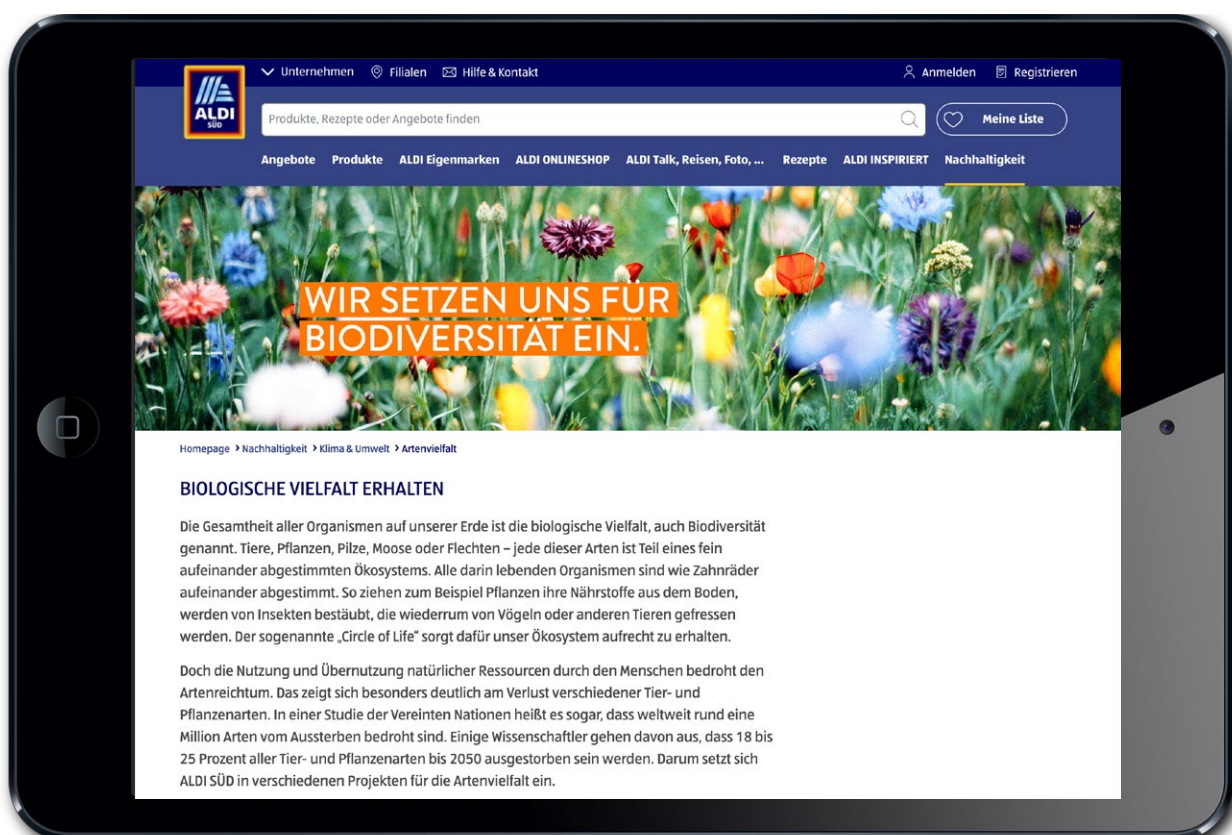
ALDI SÜD

Unternehmen Filialen Hilfe & Kontakt

Anmelden Registrieren

Produkte, Rezepte oder Angebote finden

Meine Liste

Angebote Produkte ALDI Eigenmarken ALDI ONLINESHOP ALDI Talk, Reisen, Foto, ... Rezepte ALDI INSPIRIERT Nachhaltigkeit

WIR SETZEN UNS FÜR BIODIVERSITÄT EIN.

Homepage › Nachhaltigkeit › Klima & Umwelt › Artenvielfalt

BIOLOGISCHE VIELFALT ERHALTEN

Die Gesamtheit aller Organismen auf unserer Erde ist die biologische Vielfalt, auch Biodiversität genannt. Tiere, Pflanzen, Pilze, Moose oder Flechten – jede dieser Arten ist Teil eines fein aufeinander abgestimmten Ökosystems. Alle darin lebenden Organismen sind wie Zahnräder aufeinander abgestimmt. So ziehen zum Beispiel Pflanzen ihre Nährstoffe aus dem Boden, werden von Insekten bestäubt, die wiederrum von Vögeln oder anderen Tieren gefressen werden. Der sogenannte „Circle of Life" sorgt dafür unser Ökosystem aufrecht zu erhalten.

Doch die Nutzung und Übernutzung natürlicher Ressourcen durch den Menschen bedroht den Artenreichtum. Das zeigt sich besonders deutlich am Verlust verschiedener Tier- und Pflanzenarten. In einer Studie der Vereinten Nationen heißt es sogar, dass weltweit rund eine Million Arten vom Aussterben bedroht sind. Einige Wissenschaftler gehen davon aus, dass 18 bis 25 Prozent aller Tier- und Pflanzenarten bis 2050 ausgestorben sein werden. Darum setzt sich ALDI SÜD in verschiedenen Projekten für die Artenvielfalt ein.